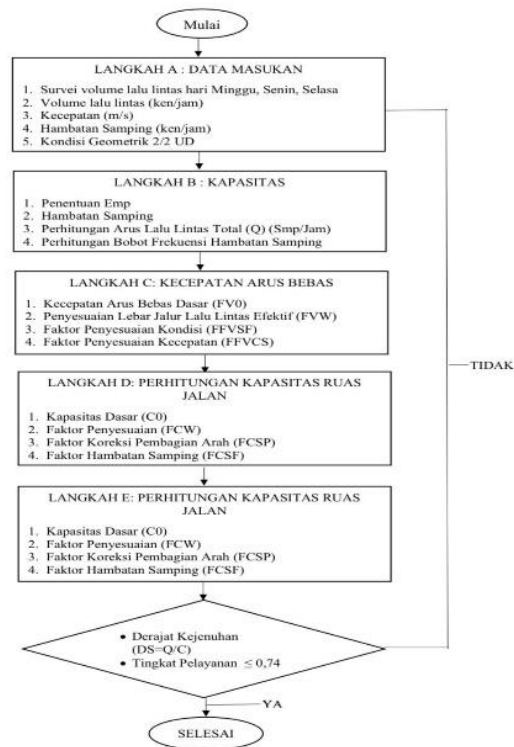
Mulai

LANGKAH A : DATA MASUKAN

1. Survei volume lalu lintas hari Minggu, Senin, Selasa
2. Volume lalu lintas (ken/jam)
3. Kecepatan (m/s)
4. Hambatan Samping (ken/jam)
5. Kondisi Geometrik 2/2 UD

LANGKAH B : KAPASITAS

1. Penentuan Emp
2. Hambatan Samping
3. Perhitungan Arus Lalu Lintas Total (Q) (Smp/Jam)
4. Perhitungan Bobot Frekuensi Hambatan Samping

LANGKAH C: KECEPATAN ARUS BEBAS

1. Kecepatan Arus Bebas Dasar (FV0)
2. Penyesuaian Lebar Jalur Lalu Lintas Efektif (FVW)
3. Faktor Penyesuaian Kondisi (FFVSF)
4. Faktor Penyesuaian Kecepatan (FFVCS)

LANGKAH D: PERHITUNGAN KAPASITAS RUAS JALAN

1. Kapasitas Dasar (C0)
2. Faktor Penyesuaian (FCW)
3. Faktor Koreksi Pembagian Arah (FCSP)
4. Faktor Hambatan Samping (FCSF)

TIDAK

LANGKAH E: PERHITUNGAN KAPASITAS RUAS JALAN

1. Kapasitas Dasar (C0)
2. Faktor Penyesuaian (FCW)
3. Faktor Koreksi Pembagian Arah (FCSP)
4. Faktor Hambatan Samping (FCSF)

• Derajat Kejenuhan (DS=Q/C)
• Tingkat Pelayanan $\leq 0,74$

YA

SELESAI